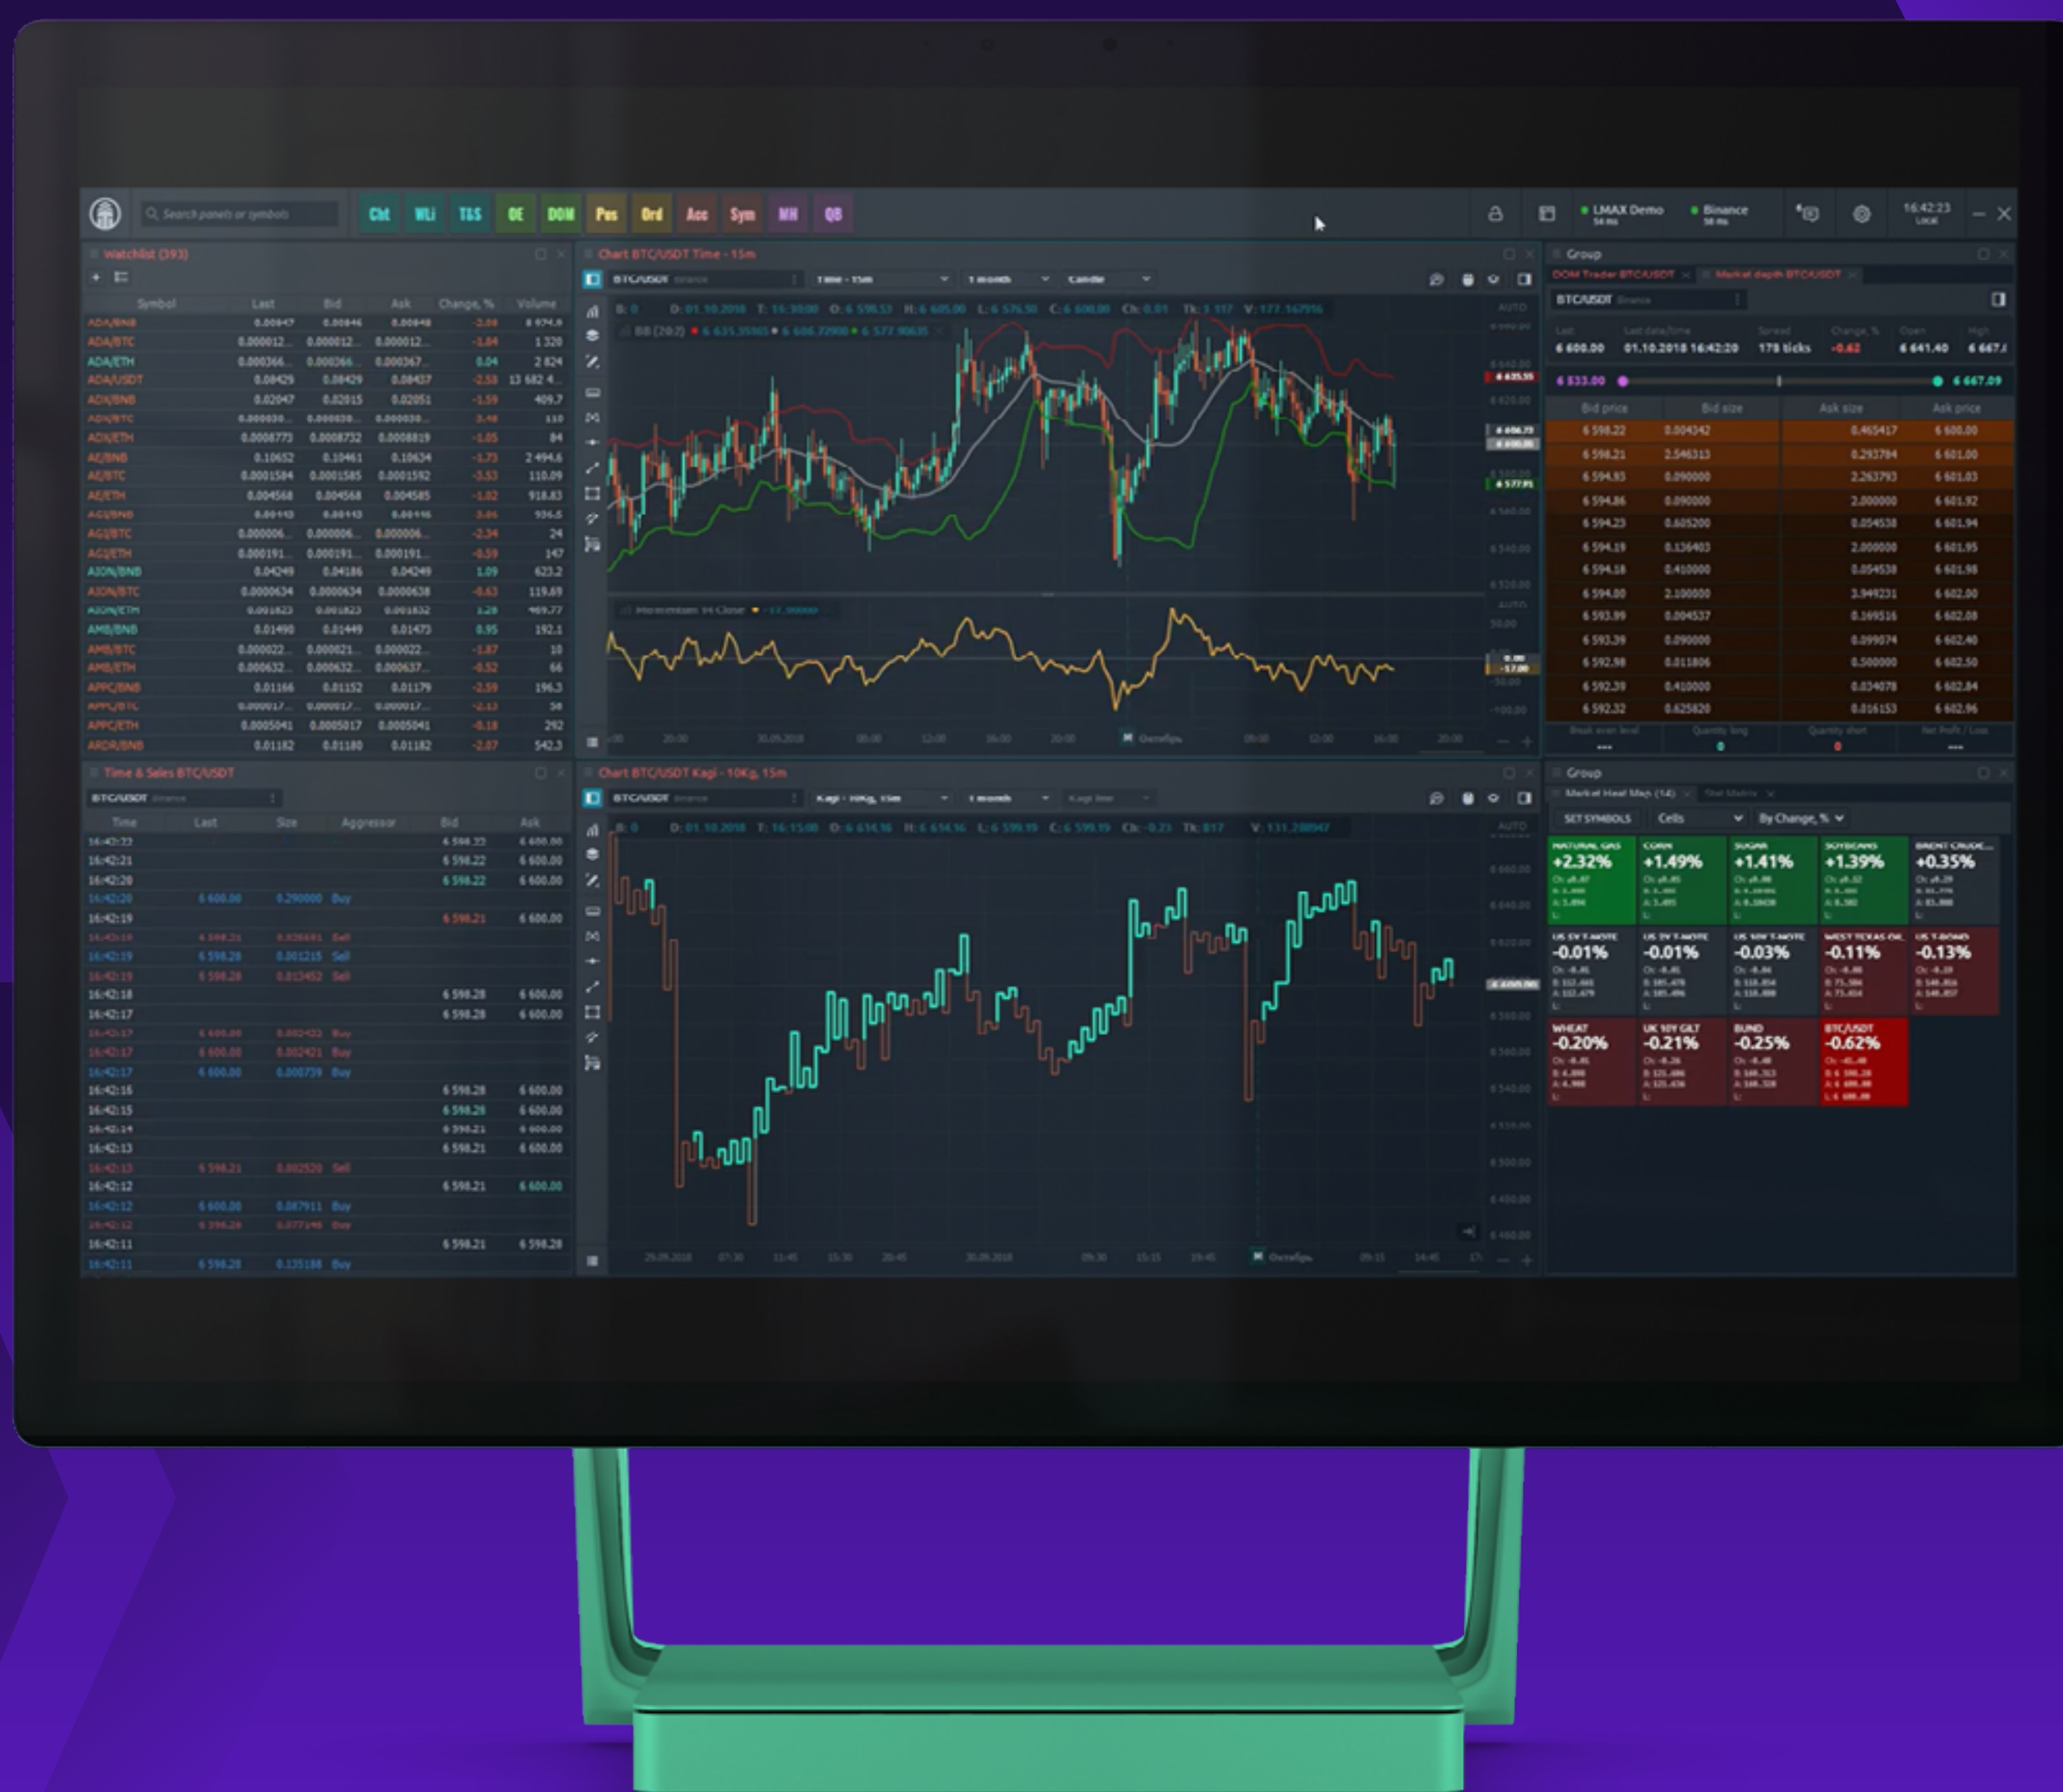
Search panels or symbols
Cht WLi T&S OE DOM Pos Ord Acc Sym MH QB
LMAX Demo
Binance
16:42:23
Local

Watchlist (393)

| Symbol | Last | Bid | Ask | Change, % | Volume |
|---|---|---|---|---|---|
| ADA/BNB | 0.00847 | 0.00846 | 0.00848 | -2.08 | 8 974.6 |
| ADA/BTC | 0.000012... | 0.000012... | 0.000012... | -1.64 | 1 320 |
| ADA/ETH | 0.000366... | 0.000366... | 0.000367... | 0.04 | 2 824 |
| ADA/USDT | 0.08429 | 0.08429 | 0.08437 | -2.58 | 13 682 4... |
| ADX/BNB | 0.02047 | 0.02015 | 0.02051 | -1.59 | 409.7 |
| ADX/BTC | 0.000030... | 0.000030... | 0.000030... | -3.48 | 110 |
| ADX/ETH | 0.0008773 | 0.0008732 | 0.0008819 | -1.05 | 84 |
| AE/BNB | 0.10652 | 0.10461 | 0.10634 | -1.73 | 2 494.6 |
| AE/BTC | 0.0001584 | 0.0001585 | 0.0001592 | -3.53 | 110.09 |
| AE/ETH | 0.004568 | 0.004568 | 0.004585 | -1.02 | 918.83 |
| AGI/BNB | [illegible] | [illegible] | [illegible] | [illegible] | 936.6 |
| AGI/BTC | 0.000006... | 0.000006... | 0.000006... | -2.34 | 24 |
| AGI/ETH | 0.000191... | 0.000191... | 0.000191... | -0.59 | 147 |
| AION/BNB | 0.04249 | 0.04186 | 0.04249 | 1.09 | 623.2 |
| AION/BTC | 0.0000634 | 0.0000634 | 0.0000638 | -0.63 | 119.69 |
| AION/ETH | 0.001823 | 0.001823 | 0.001832 | 1.28 | 469.77 |
| AMB/BNB | 0.01490 | 0.01449 | 0.01473 | 0.95 | 192.1 |
| AMB/BTC | 0.000022... | 0.000021... | 0.000022... | -1.87 | 10 |
| AMB/ETH | 0.000632... | 0.000632... | 0.000637... | -0.52 | 66 |
| APPC/BNB | 0.01166 | 0.01152 | 0.01179 | -2.59 | 196.3 |
| APPC/BTC | 0.000017... | 0.000017... | 0.000017... | -2.13 | 58 |
| APPC/ETH | 0.0005041 | 0.0005017 | 0.0005041 | -0.18 | 292 |
| ARDR/BNB | 0.01182 | 0.01180 | 0.01182 | -2.07 | 542.3 |

Chart BTC/USDT Time - 15m
BTC/USDT Binance | Time - 15m | 1 month | Candle
O: 6 598.53 H: 6 605.00 L: 6 576.50 C: 6 600.00
BB (20,2)
Momentum 14 Close
AUTO
20:00 30.09.2018 08:00 12:00 16:00 20:00 Октябрь 08:00 12:00 16:00 20:00

Group
DOM Trader BTC/USDT | Market depth BTC/USDT
BTC/USDT Binance
Last 6 600.00 | Last date/time 01.10.2018 16:42:20 | Spread 178 ticks | Change, % -0.62 | Open 6 641.40 | High 6 667.0
6 533.00 | 6 667.09

| Bid price | Bid size | Ask size | Ask price |
|---|---|---|---|
| 6 598.22 | 0.004342 | 0.465417 | 6 600.00 |
| 6 598.21 | 2.546313 | 0.293784 | 6 601.00 |
| 6 594.93 | 0.090000 | 2.263793 | 6 601.03 |
| 6 594.86 | 0.090000 | 2.000000 | 6 601.92 |
| 6 594.23 | 0.605200 | 0.054538 | 6 601.94 |
| 6 594.19 | 0.136403 | 2.000000 | 6 601.95 |
| 6 594.18 | 0.410000 | 0.054538 | 6 601.98 |
| 6 594.00 | 2.100000 | 3.949231 | 6 602.00 |
| 6 593.99 | 0.004537 | 0.169516 | 6 602.08 |
| 6 593.39 | 0.090000 | 0.099074 | 6 602.40 |
| 6 592.98 | 0.011806 | 0.500000 | 6 602.50 |
| 6 592.39 | 0.410000 | 0.034078 | 6 602.84 |
| 6 592.32 | 0.625820 | 0.016153 | 6 602.96 |

Break even level | Quantity long | Quantity short | Net Profit / Loss

Time & Sales BTC/USDT
BTC/USDT Binance

| Time | Last | Size | Aggressor | Bid | Ask |
|---|---|---|---|---|---|
| 16:42:22 | | | | 6 598.22 | 6 600.00 |
| 16:42:21 | | | | 6 598.22 | 6 600.00 |
| 16:42:20 | | | | 6 598.22 | 6 600.00 |
| 16:42:20 | 6 600.00 | 0.290000 | Buy | | |
| 16:42:19 | | | | 6 598.21 | 6 600.00 |
| 16:42:19 | 6 598.21 | 0.026681 | Sell | | |
| 16:42:19 | 6 598.28 | 0.001215 | Sell | | |
| 16:42:19 | 6 598.28 | 0.013452 | Sell | | |
| 16:42:18 | | | | 6 598.28 | 6 600.00 |
| 16:42:17 | | | | 6 598.28 | 6 600.00 |
| 16:42:17 | 6 600.00 | 0.002422 | Buy | | |
| 16:42:17 | 6 600.00 | 0.002421 | Buy | | |
| 16:42:17 | 6 600.00 | 0.000759 | Buy | | |
| 16:42:16 | | | | 6 598.28 | 6 600.00 |
| 16:42:15 | | | | 6 598.28 | 6 600.00 |
| 16:42:14 | | | | 6 598.21 | 6 600.00 |
| 16:42:13 | | | | 6 598.21 | 6 600.00 |
| 16:42:13 | 6 598.21 | 0.002520 | Sell | | |
| 16:42:12 | | | | 6 598.21 | 6 600.00 |
| 16:42:12 | 6 600.00 | 0.087911 | Buy | | |
| 16:42:12 | 6 598.28 | 0.077146 | Buy | | |
| 16:42:11 | | | | 6 598.21 | 6 598.28 |
| 16:42:11 | 6 598.28 | 0.135188 | Buy | | |

Chart BTC/USDT Kagi - 10Kg, 15m
BTC/USDT Binance | Kagi - 10Kg, 15m | 1 month | Kagi line
Tk: 817 V: 131.288947
29.09.2018 07:30 11:45 15:30 20:45 30.09.2018 09:30 15:15 19:45 Октябрь 09:15 14:45

Group
Market Heat Map (14)
SET SYMBOLS | Cells | By Change, %

| NATURAL GAS +2.32% | CORN +1.49% | SUGAR +1.41% | SOYBEANS +1.39% | BRENT CRUDE... +0.35% |
|---|---|---|---|---|
| US 5Y T-NOTE -0.01% | US 2Y T-NOTE -0.01% | US 10Y T-NOTE -0.03% | WEST TEXAS OIL -0.11% | US T-BOND -0.13% |
| WHEAT -0.20% | UK 10Y GILT -0.21% | BUND -0.25% | BTC/USDT -0.62% | |